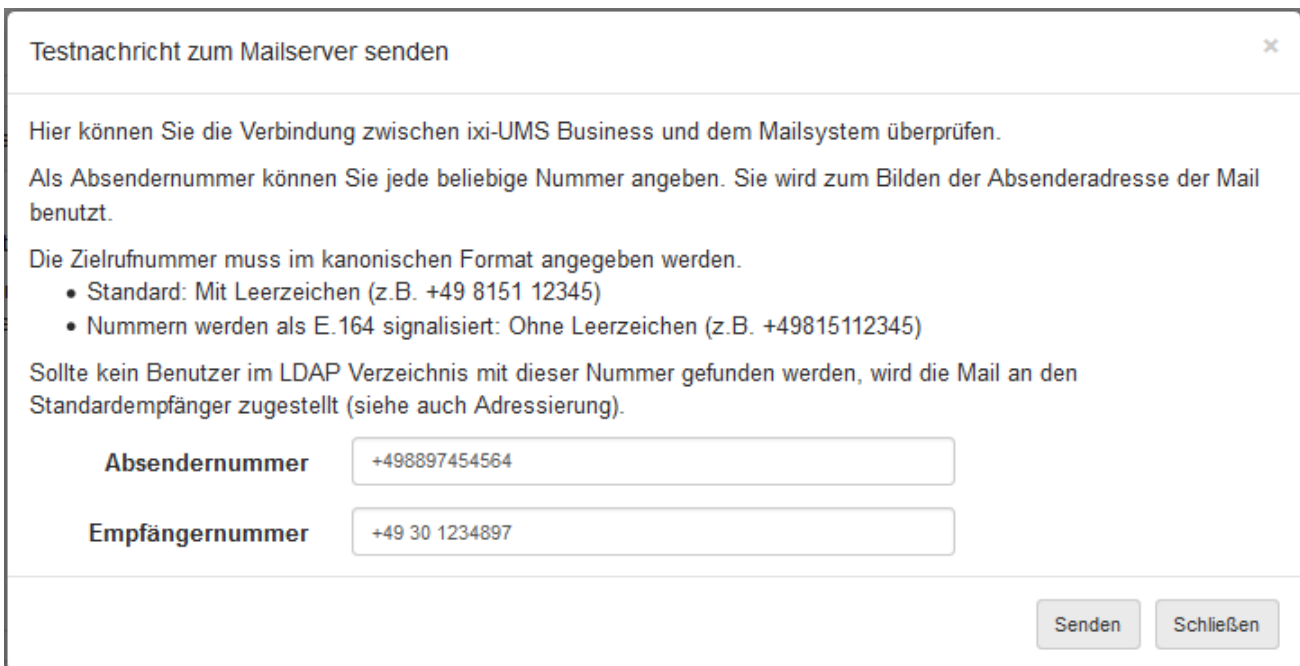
Testnachricht zum Mailserver senden

×

Hier können Sie die Verbindung zwischen ixi-UMS Business und dem Mailsystem überprüfen.

Als Absendernummer können Sie jede beliebige Nummer angeben. Sie wird zum Bilden der Absenderadresse der Mail benutzt.

Die Zielrufnummer muss im kanonischen Format angegeben werden.
• Standard: Mit Leerzeichen (z.B. +49 8151 12345)
• Nummern werden als E.164 signalisiert: Ohne Leerzeichen (z.B. +49815112345)

Sollte kein Benutzer im LDAP Verzeichnis mit dieser Nummer gefunden werden, wird die Mail an den Standardempfänger zugestellt (siehe auch Adressierung).

Absendernummer +498897454564

Empfängernummer +49 30 1234897

Senden Schließen